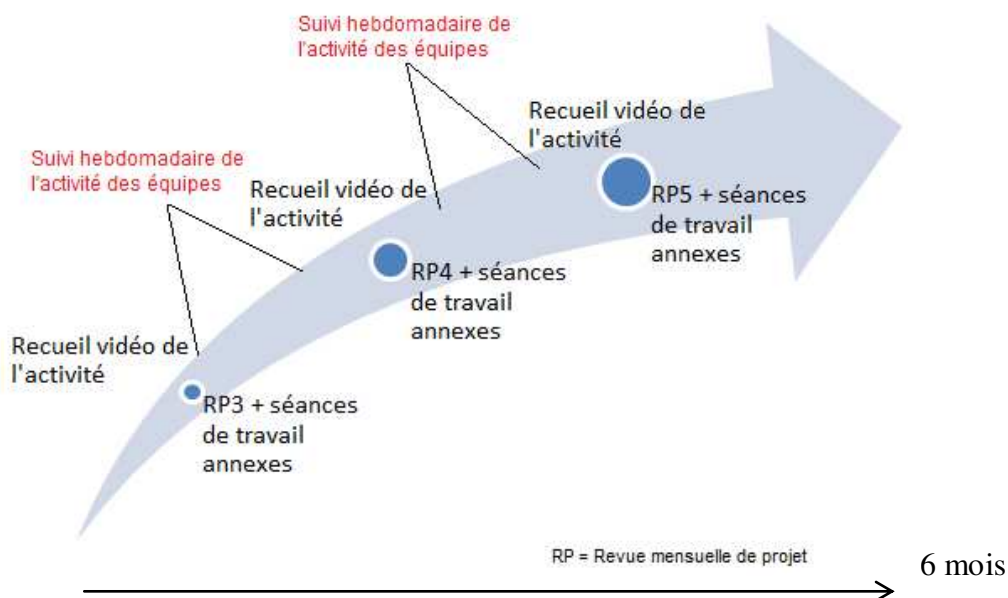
Suivi hebdomadaire de l'activité des équipes

Recueil vidéo de l'activité

Suivi hebdomadaire de l'activité des équipes

Recueil vidéo de l'activité

RP5 + séances de travail annexes

RP4 + séances de travail annexes

Recueil vidéo de l'activité

RP3 + séances de travail annexes

RP = Revue mensuelle de projet

6 mois